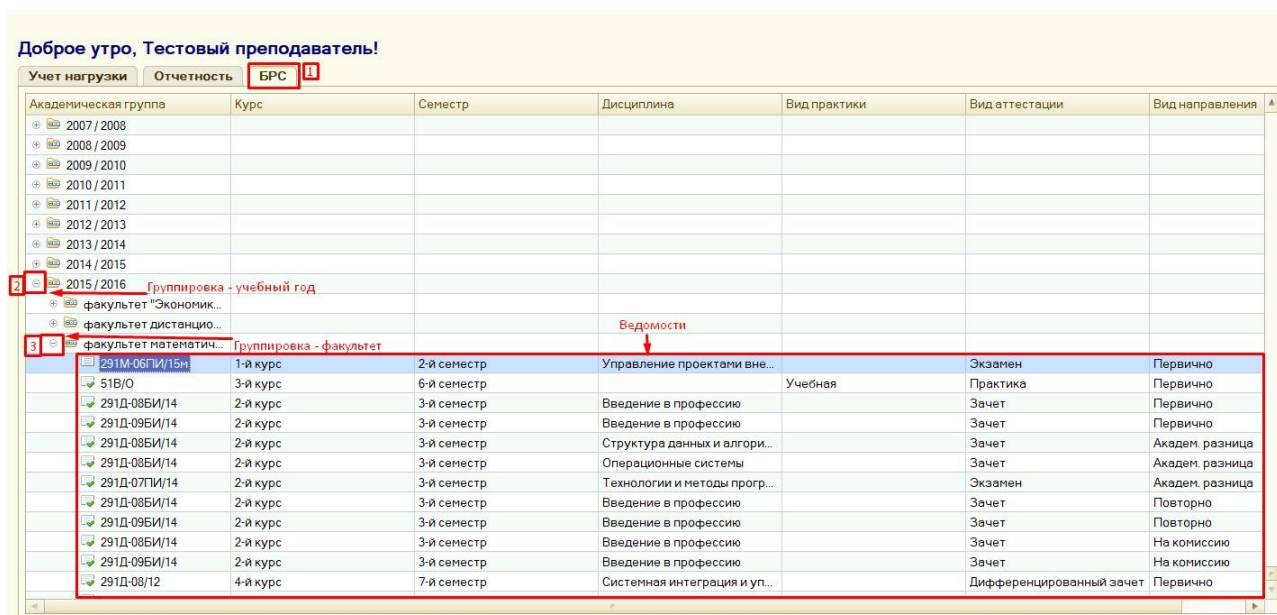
Доброе утро, Тестовый преподаватель!

Учет нагрузки | Отчетность | БРС 1

| Академическая группа | Курс | Семестр | Дисциплина | Вид практики | Вид аттестации | Вид направления |
|---|---|---|---|---|---|---|
| 2007 / 2008 | | | | | | |
| 2008 / 2009 | | | | | | |
| 2009 / 2010 | | | | | | |
| 2010 / 2011 | | | | | | |
| 2011 / 2012 | | | | | | |
| 2012 / 2013 | | | | | | |
| 2013 / 2014 | | | | | | |
| 2014 / 2015 | | | | | | |
| 2015 / 2016 | | | | | | |
| факультет "Экономик... | | | | | | |
| факультет дистанцио... | | | | | | |
| факультет математич... | | | | | | |
| 291М-06ПИ/15м | 1-й курс | 2-й семестр | Управление проектами вне... | | Экзамен | Первично |
| 51В/О | 3-й курс | 6-й семестр | | Учебная | Практика | Первично |
| 291Д-08БИ/14 | 2-й курс | 3-й семестр | Введение в профессию | | Зачет | Первично |
| 291Д-09БИ/14 | 2-й курс | 3-й семестр | Введение в профессию | | Зачет | Первично |
| 291Д-08БИ/14 | 2-й курс | 3-й семестр | Структура данных и алгори... | | Зачет | Академ. разница |
| 291Д-08БИ/14 | 2-й курс | 3-й семестр | Операционные системы | | Зачет | Академ. разница |
| 291Д-07ПИ/14 | 2-й курс | 3-й семестр | Технологии и методы прогр... | | Экзамен | Академ. разница |
| 291Д-08БИ/14 | 2-й курс | 3-й семестр | Введение в профессию | | Зачет | Повторно |
| 291Д-09БИ/14 | 2-й курс | 3-й семестр | Введение в профессию | | Зачет | Повторно |
| 291Д-08БИ/14 | 2-й курс | 3-й семестр | Введение в профессию | | Зачет | На комиссию |
| 291Д-09БИ/14 | 2-й курс | 3-й семестр | Введение в профессию | | Зачет | На комиссию |
| 291Д-08/12 | 4-й курс | 7-й семестр | Системная интеграция и уп... | | Дифференцированный зачет | Первично |

2 Группировка - учебный год
Ведомости
3 Группировка - факультет